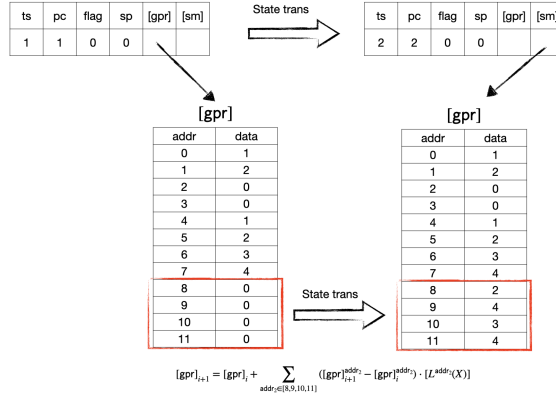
| ts | pc | flag | sp | [gpr] | [sm] |
|---|---|---|---|---|---|
| 1 | 1 | 0 | 0 | | |

State trans

| ts | pc | flag | sp | [gpr] | [sm] |
|---|---|---|---|---|---|
| 2 | 2 | 0 | 0 | | |

[gpr]

| addr | data |
|---|---|
| 0 | 1 |
| 1 | 2 |
| 2 | 0 |
| 3 | 0 |
| 4 | 1 |
| 5 | 2 |
| 6 | 3 |
| 7 | 4 |
| 8 | 0 |
| 9 | 0 |
| 10 | 0 |
| 11 | 0 |

State trans

[gpr]

| addr | data |
|---|---|
| 0 | 1 |
| 1 | 2 |
| 2 | 0 |
| 3 | 0 |
| 4 | 1 |
| 5 | 2 |
| 6 | 3 |
| 7 | 4 |
| 8 | 2 |
| 9 | 4 |
| 10 | 3 |
| 11 | 4 |

$[\text{gpr}]_{i+1} = [\text{gpr}]_i + \sum_{\text{addr}_2 \in [8,9,10,11]} ([\text{gpr}]_{i+1}^{\text{addr}_2} - [\text{gpr}]_i^{\text{addr}_2}) \cdot [L^{\text{addr}_2}(X)]$